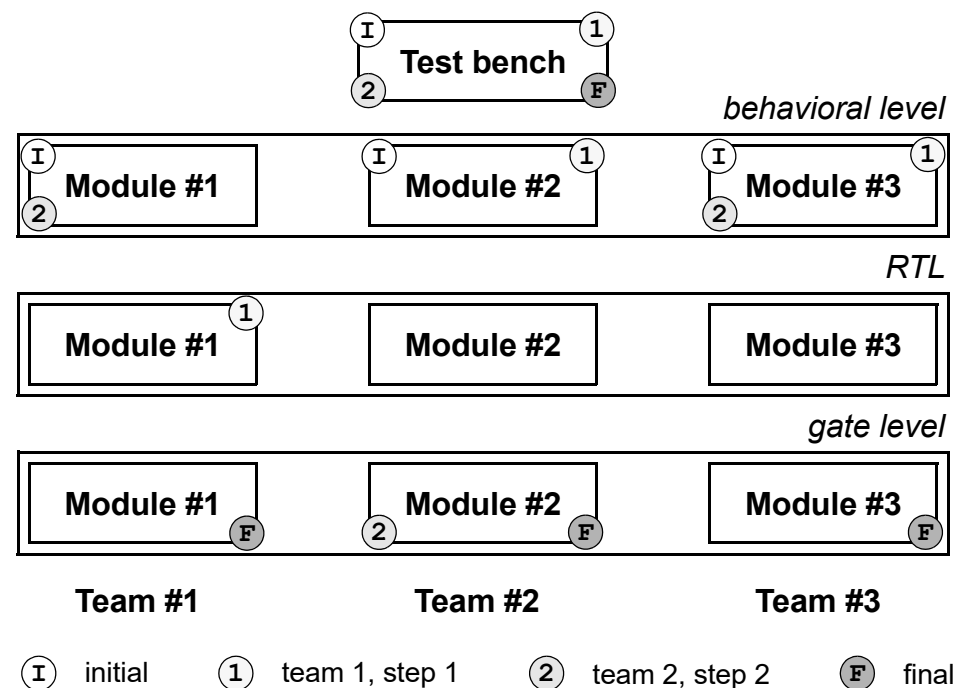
I 1
Test bench
2 F

behavioral level

I
Module #1
2

I 1
Module #2

I 1
Module #3
2

RTL

1
Module #1

Module #2

Module #3

gate level

Module #1
F

Module #2
2 F

Module #3
F

Team #1

Team #2

Team #3

I initial 1 team 1, step 1 2 team 2, step 2 F final